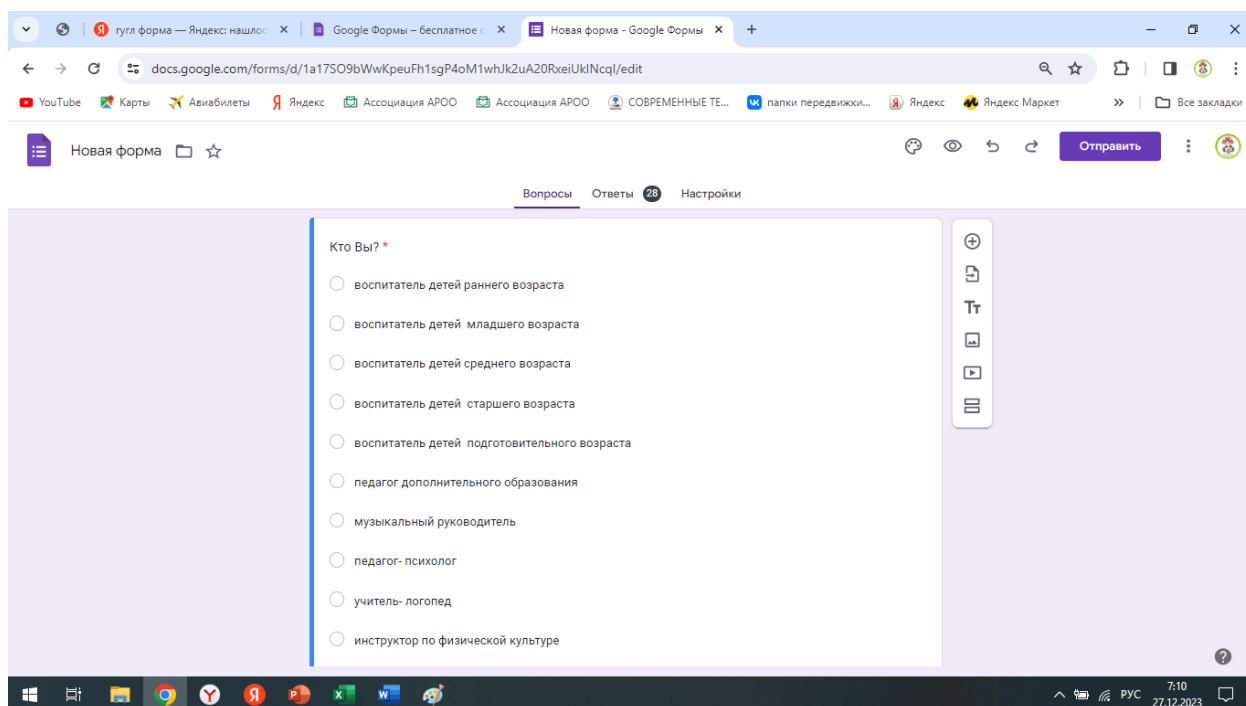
гугл форма — Яндекс: нашлос × | Google Формы – бесплатное с × | Новая форма - Google Формы × +

docs.google.com/forms/d/1a17SO9bWwKpeuFh1sgP4oM1whJk2uA20RxeiUkINcql/edit

YouTube Карты Авиабилеты Яндекс Ассоциация АРОО Ассоциация АРОО СОВРЕМЕННЫЕ ТЕ... папки передвижки... Яндекс Яндекс Маркет » Все закладки

Новая форма

Отправить

Вопросы Ответы 28 Настройки

Кто Вы? *

воспитатель детей раннего возраста

воспитатель детей младшего возраста

воспитатель детей среднего возраста

воспитатель детей старшего возраста

воспитатель детей подготовительного возраста

педагог дополнительного образования

музыкальный руководитель

педагог- психолог

учитель- логопед

инструктор по физической культуре

Тт

РУС 7:10 27.12.2023